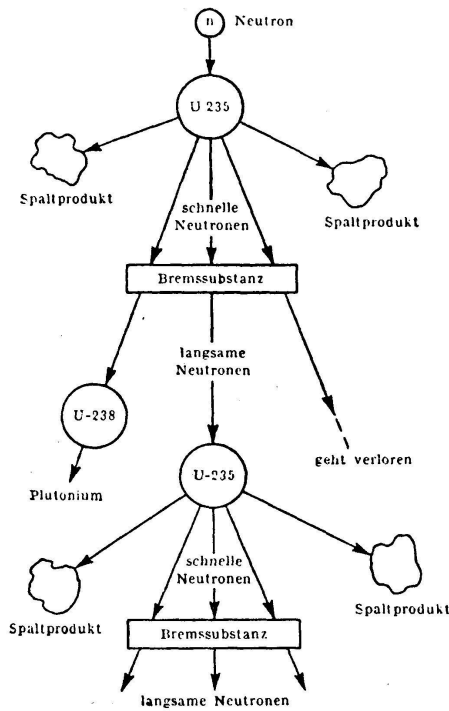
n Neutron

U 235

Spaltprodukt

schnelle Neutronen

Spaltprodukt

Bremssubstanz

langsame Neutronen

U-238

geht verloren

U-235

Plutonium

schnelle Neutronen

Spaltprodukt

Spaltprodukt

Bremssubstanz

langsame Neutronen